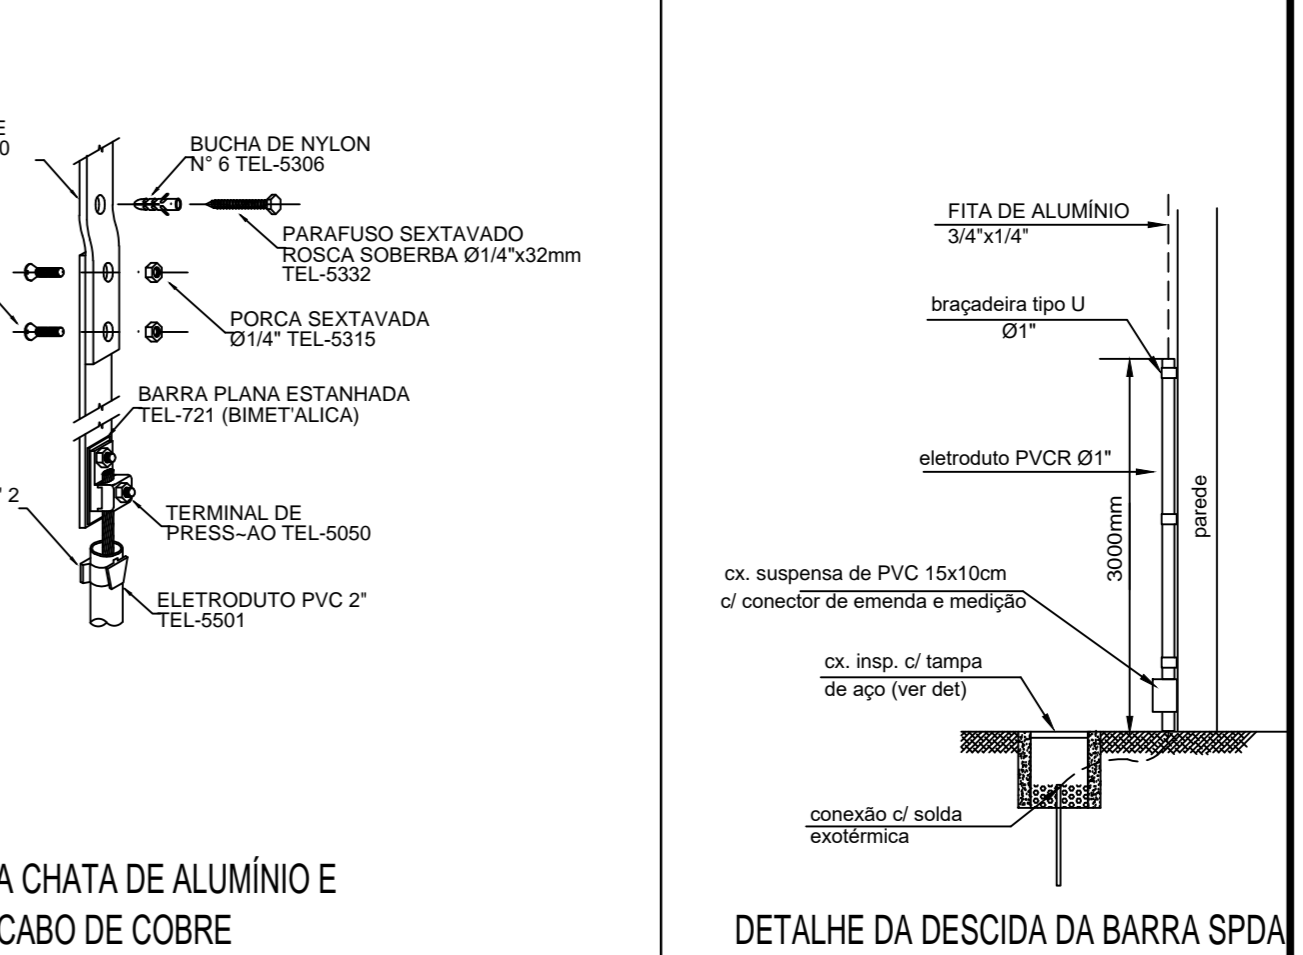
E
0

BUCHA DE NYLON
N° 6 TEL-5306

PARAFUSO SEXTAVADO
ROSCA SOBERBA Ø1/4"x32mm
TEL-5332

PORCA SEXTAVADA
Ø1/4" TEL-5315

BARRA PLANA ESTANHADA
TEL-721 (BIMET'ALICA)

' 2

TERMINAL DE
PRESS~AO TEL-5050

ELETRODUTO PVC 2"
TEL-5501

A CHATA DE ALUMÍNIO E
CABO DE COBRE

FITA DE ALUMÍNIO
3/4"x1/4"

braçadeira tipo U
Ø1"

eletroduto PVCR Ø1"

3000mm

parede

cx. suspensa de PVC 15x10cm
c/ conector de emenda e medição

cx. insp. c/ tampa
de aço (ver det)

conexão c/ solda
exotérmica

DETALHE DA DESCIDA DA BARRA SPDA